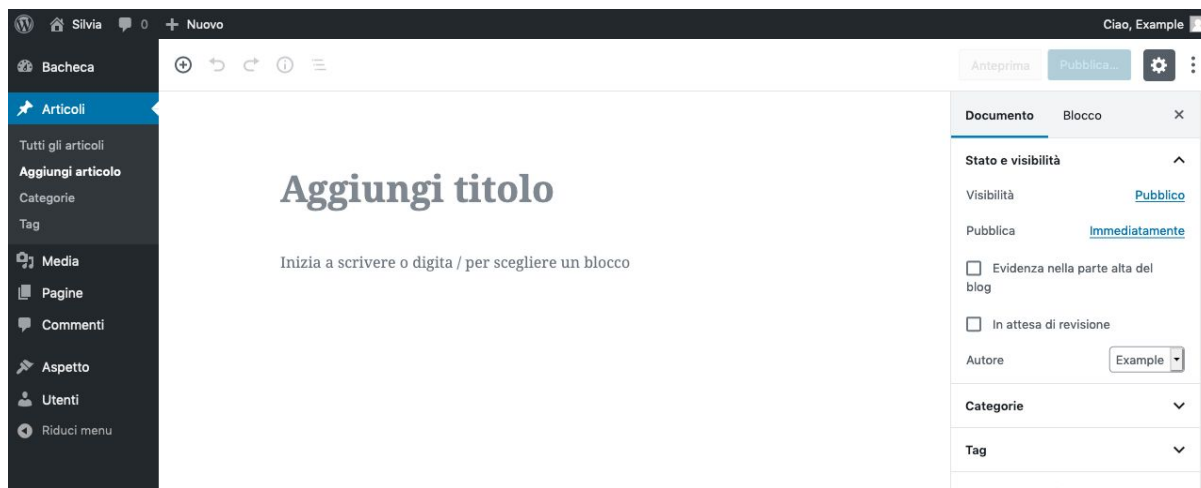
Silvia 0 + Nuovo

Ciao, Example

Bacheca

Articoli

Tutti gli articoli
Aggiungi articolo
Categorie
Tag

Media
Pagine
Commenti
Aspetto
Utenti
Riduci menu

Anteprima
Pubblica...

Aggiungi titolo

Inizia a scrivere o digita / per scegliere un blocco

Documento Blocco ×

Stato e visibilità

Visibilità Pubblico

Pubblica Immediatamente

Evidenza nella parte alta del blog

In attesa di revisione

Autore Example

Categorie

Tag